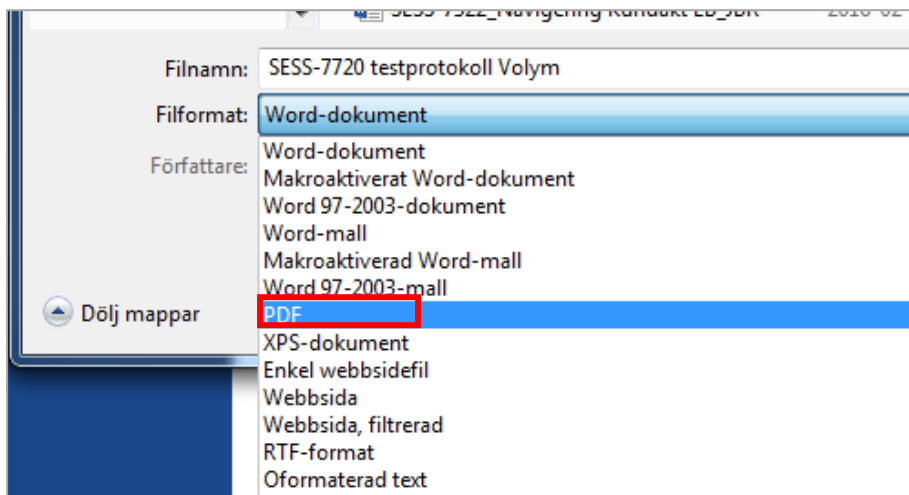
SESS-7322_Navigering Kundakt LB_SBR 2016-02

Filnamn: SESS-7720 testprotokoll Volym

Filformat: Word-dokument

Författare:

Word-dokument
Makroaktiverat Word-dokument
Word 97-2003-dokument
Word-mall
Makroaktiverad Word-mall
Word 97-2003-mall
PDF
XPS-dokument
Enkel webbsidefil
Webbsida
Webbsida, filtrerad
RTF-format
Oformaterad text

Dölj mappar